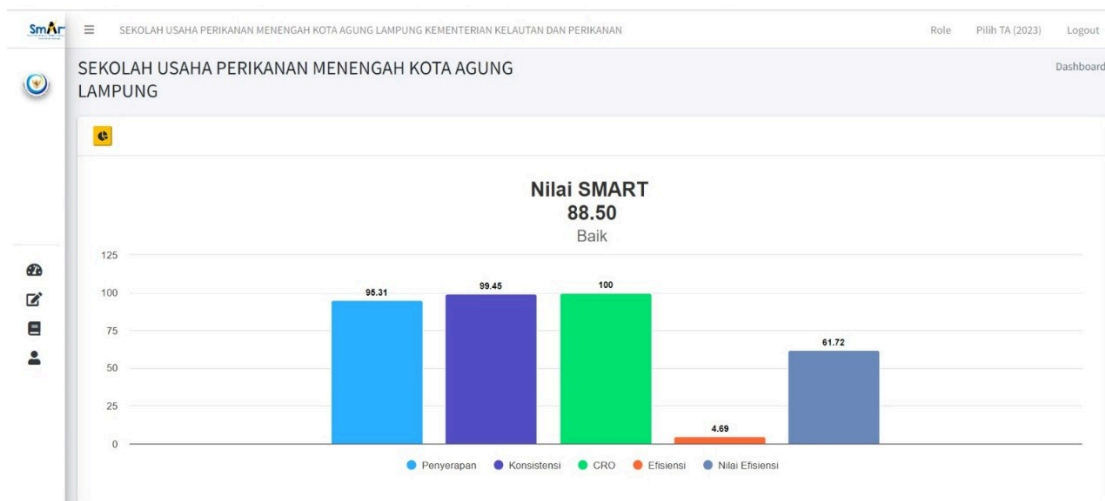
SmAr ≡ SEKOLAH USAHA PERIKANAN MENENGAH KOTA AGUNG LAMPUNG KEMENTERIAN KELAUTAN DAN PERIKANAN Role Pilih TA (2023) Logout

SEKOLAH USAHA PERIKANAN MENENGAH KOTA AGUNG LAMPUNG

Dashboard

Nilai SMART
88.50
Baik

125
100
75
50
25
0

95.31
99.45
100
4.69
61.72

Penyerapan Konsistensi CRO Efisiensi Nilai Efisiensi